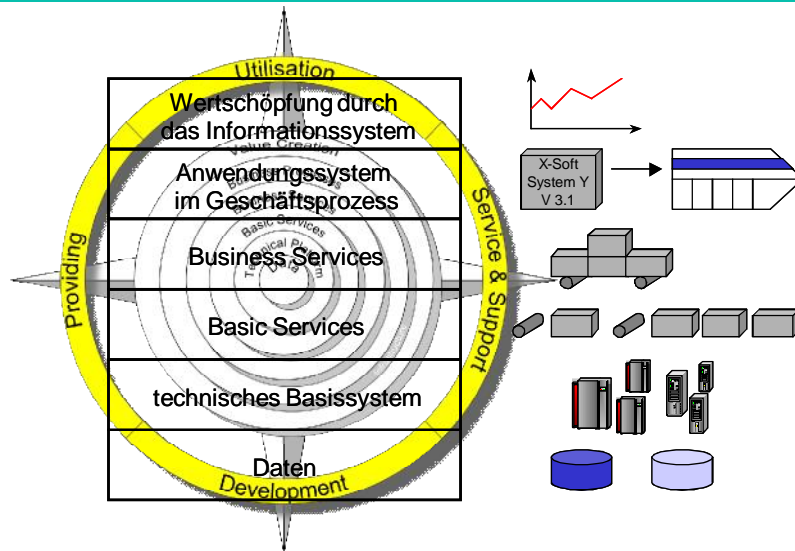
Utilisation

Wertschöpfung durch das Informationssystem

Value Creation

Anwendungssystem im Geschäftsprozess

Business Services

Basic Services

Technical Platform

Data

technisches Basissystem

Daten

Development

Providing

Service & Support

X-Soft System Y V 3.1